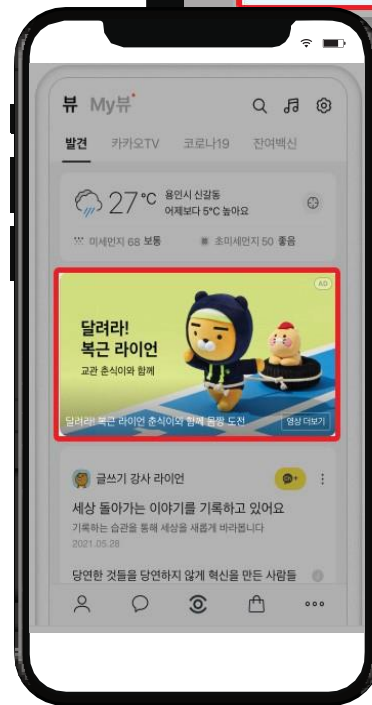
뷰 My뷰

발견 카카오TV 코로나19 잔여백신

27°C 용인시 신갈동
어제보다 5°C 높아요

미세먼지 68 보통 초미세먼지 50 좋음

AD

달려라!
복근 라이언

교관 춘식이와 함께

달려라! 복근 라이언 춘식이와 함께 운동 도전 영상 더보기

글쓰기 강사 라이언

세상 돌아가는 이야기를 기록하고 있어요
기록하는 습관을 통해 세상을 새롭게 바라봅니다
2021.05.28

당연한 것들을 당연하지 않게 혁신을 만든 사람들